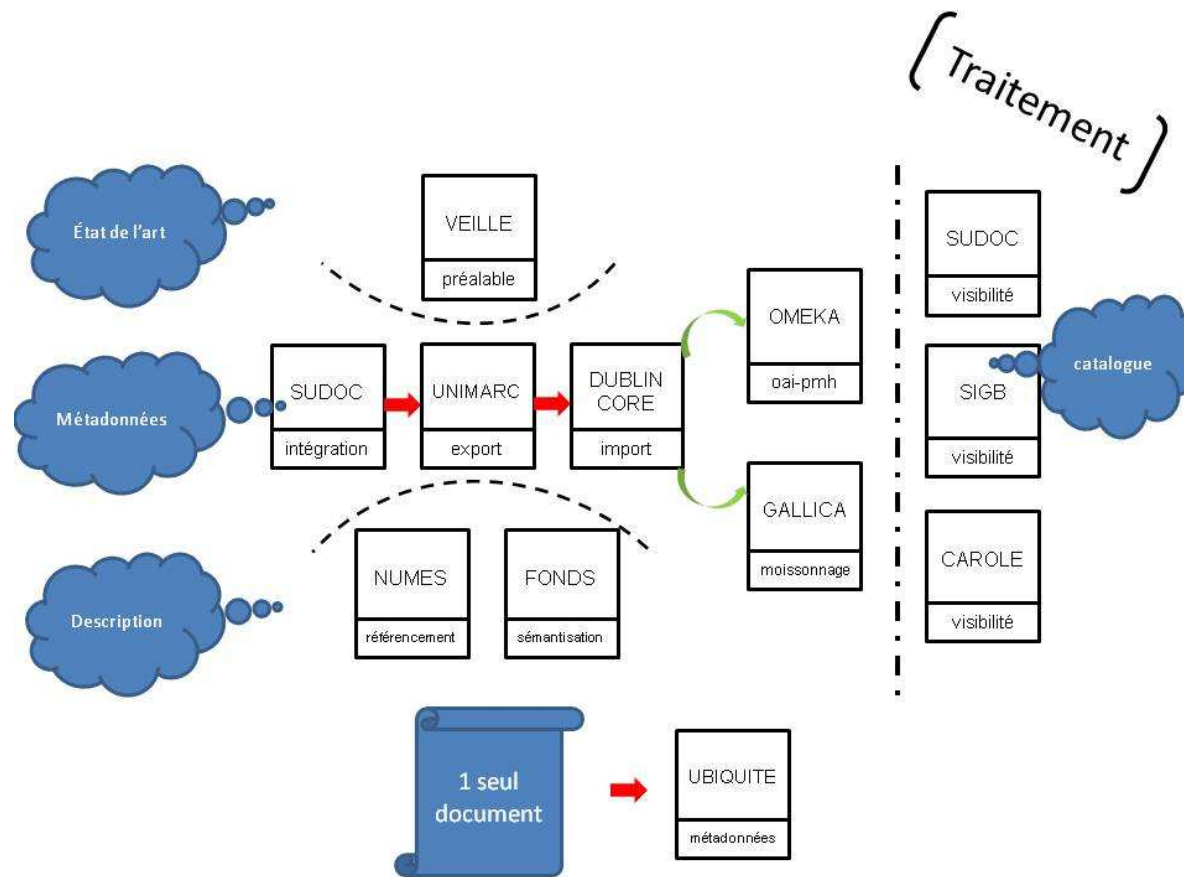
Traitement

État de l'art

VEILLE
préalable

Métadonnées

SUDOC
intégration

UNIMARC
export

DUBLIN CORE
import

OMEKA
oai-pmh

GALLICA
moissonnage

Description

NUMES
référencement

FONDS
sémantisation

SUDOC
visibilité

SIGB
visibilité

catalogue

CAROLE
visibilité

1 seul document

UBIQUITE
métadonnées